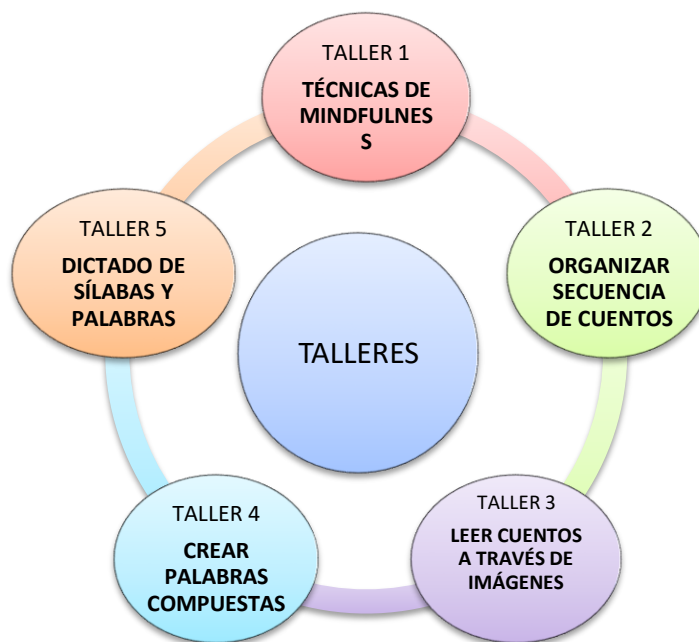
TALLER 1
TÉCNICAS DE MINDFULNES S

TALLER 2
ORGANIZAR SECUENCIA DE CUENTOS

TALLER 3
LEER CUENTOS A TRAVÉS DE IMÁGENES

TALLER 4
CREAR PALABRAS COMPUESTAS

TALLER 5
DICTADO DE SÍLABAS Y PALABRAS

TALLERES